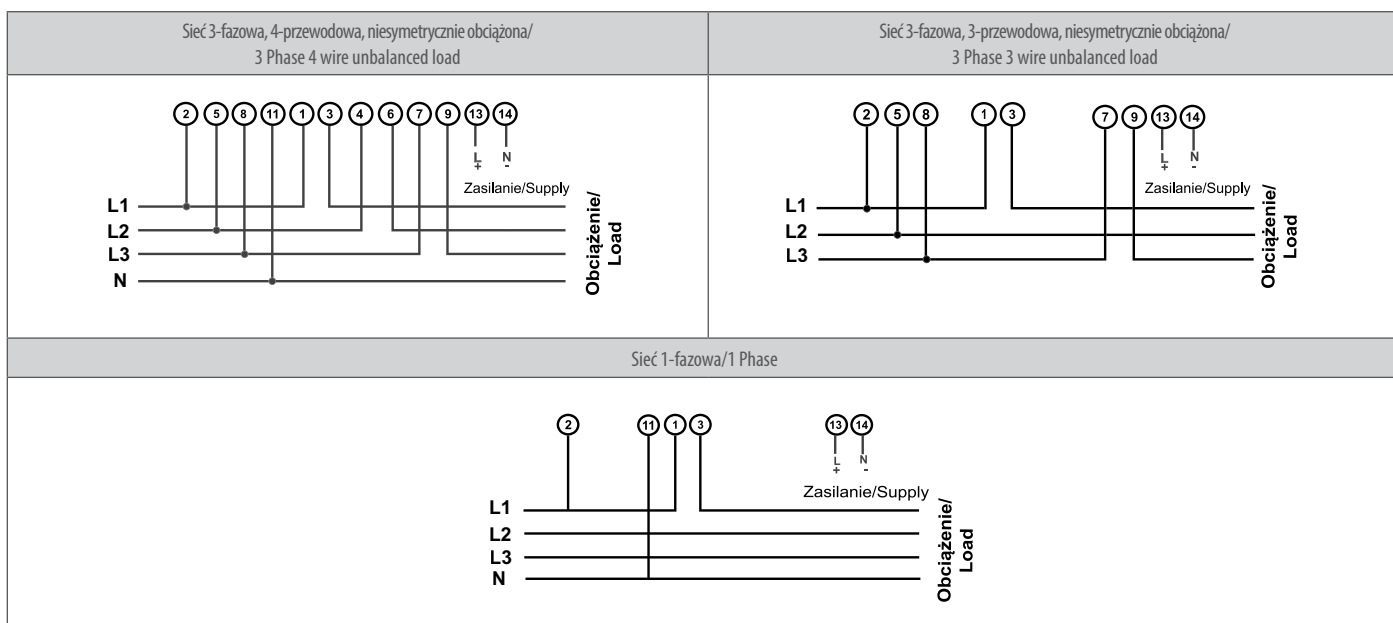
| Sieć 3-fazowa, 4-przewodowa, niesymetrycznie obciążona/ 3 Phase 4 wire unbalanced load | Sieć 3-fazowa, 3-przewodowa, niesymetrycznie obciążona/ 3 Phase 3 wire unbalanced load |
|---|---|
| 2 5 8 11 1 3 4 6 7 9 13 14 L + N - Zasilanie/Supply L1 L2 L3 N Obciążenie/ Load | 2 5 8 1 3 7 9 13 14 L + N - Zasilanie/Supply L1 L2 L3 Obciążenie/ Load |

Sieć 1-fazowa/1 Phase

2 11 1 3 13 14 L + N - Zasilanie/Supply L1 L2 L3 N Obciążenie/ Load